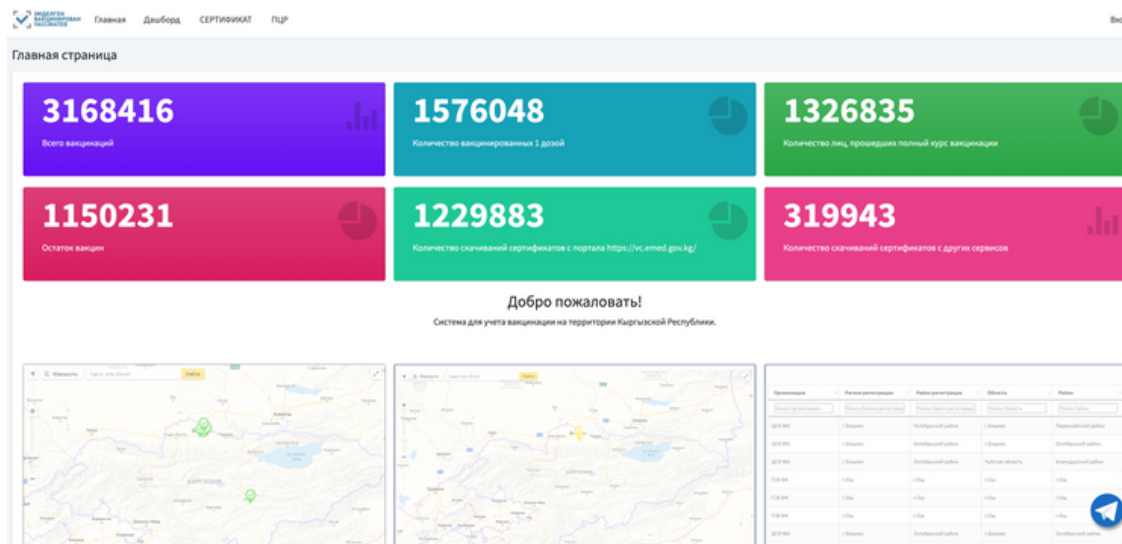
ЭМДЕЛГЕН ВАКЦИНИРОВАН VACCINATED Главная Дашборд СЕРТИФИКАТ ПЦР

Вы

Главная страница

3168416
Всего вакцинаций

1576048
Количество вакцинированных 1 дозой

1326835
Количество лиц, прошедших полный курс вакцинации

1150231
Остаток вакцин

1229883
Количество скачиваний сертификатов с портала https://vc.emed.gov.kg/

319943
Количество скачиваний сертификатов с других сервисов

Добро пожаловать!
Система для учета вакцинации на территории Кыргызской Республики.

Маршруты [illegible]

Маршруты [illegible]

| Организация | Регион регистрации | Район регистрации | Область | Район |
|---|---|---|---|---|
| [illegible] | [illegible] | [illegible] | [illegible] | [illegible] |